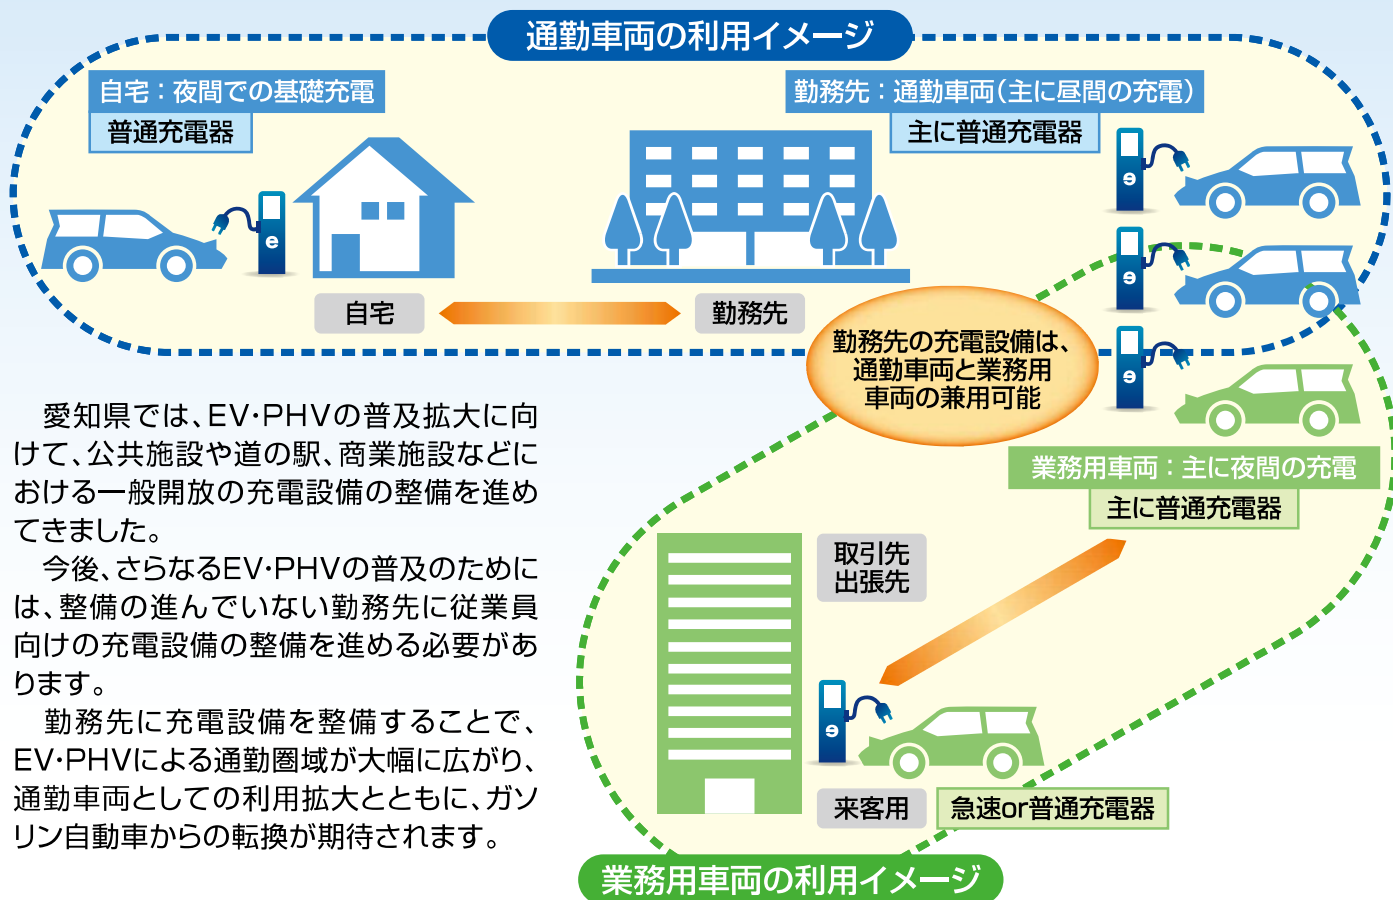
通勤車両の利用イメージ

自宅：夜間での基礎充電

普通充電器

勤務先：通勤車両（主に昼間の充電）

主に普通充電器

自宅

勤務先

勤務先の充電設備は、通勤車両と業務用車両の兼用可能

業務用車両：主に夜間の充電

主に普通充電器

愛知県では、EV･PHVの普及拡大に向けて、公共施設や道の駅、商業施設などにおける一般開放の充電設備の整備を進めてきました。

今後、さらなるEV･PHVの普及のためには、整備の進んでいない勤務先に従業員向けの充電設備の整備を進める必要があります。

勤務先に充電設備を整備することで、EV･PHVによる通勤圏域が大幅に広がり、通勤車両としての利用拡大とともに、ガソリン自動車からの転換が期待されます。

取引先
出張先

来客用

急速or普通充電器

業務用車両の利用イメージ